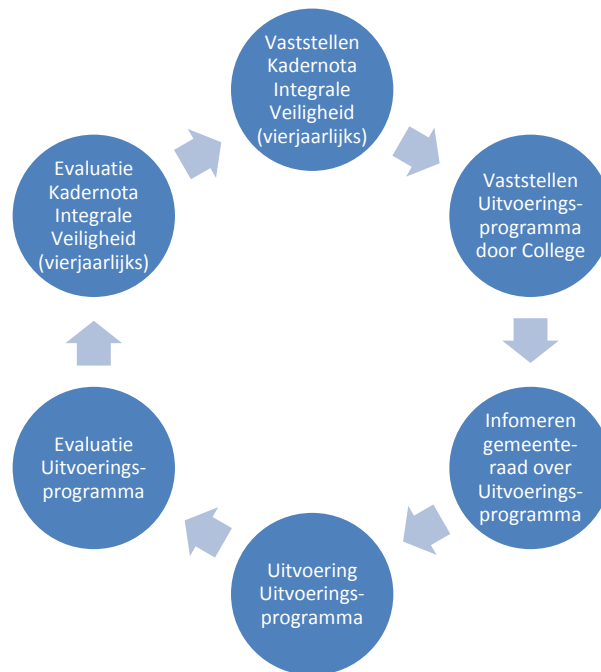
Vaststellen Kadernota Integrale Veiligheid (vierjaarlijks)

Vaststellen Uitvoerings-programma door College

Infomeren gemeente-raad over Uitvoerings-programma

Uitvoering Uitvoerings-programma

Evaluatie Uitvoerings-programma

Evaluatie Kadernota Integrale Veiligheid (vierjaarlijks)